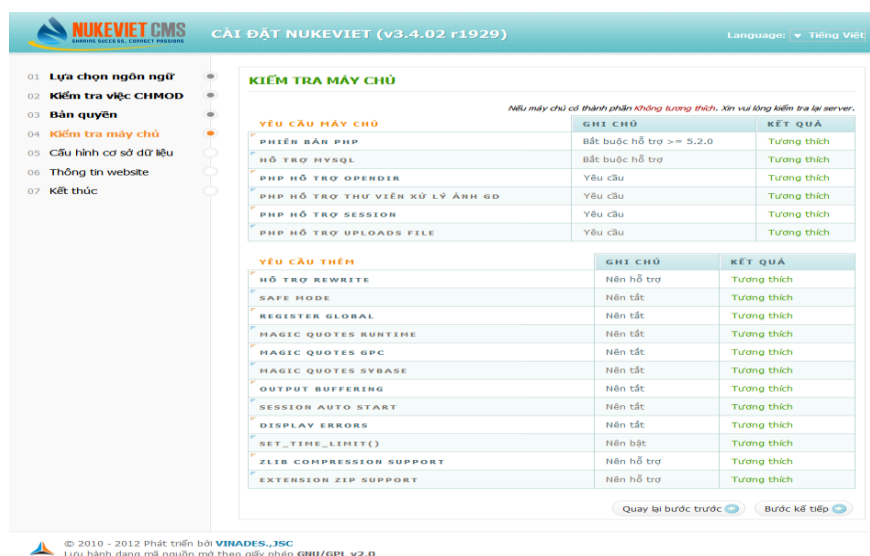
NUKEVIET CMS
SHARING SUCCESS, CONNECT PASSIONS

CÀI ĐẶT NUKEVIET (v3.4.02 r1929)

Language: Tiếng Việt

01 Lựa chọn ngôn ngữ
02 Kiểm tra việc CHMOD
03 Bản quyền
04 Kiểm tra máy chủ
05 Cấu hình cơ sở dữ liệu
06 Thông tin website
07 Kết thúc

KIỂM TRA MÁY CHỦ

Nếu máy chủ có thành phần Không tương thích. Xin vui lòng kiểm tra lại server.

| YÊU CẦU MÁY CHỦ | GHI CHÚ | KẾT QUẢ |
|---|---|---|
| PHIÊN BẢN PHP | Bắt buộc hỗ trợ >= 5.2.0 | Tương thích |
| HỖ TRỢ MYSQL | Bắt buộc hỗ trợ | Tương thích |
| PHP HỖ TRỢ OPENDIR | Yêu cầu | Tương thích |
| PHP HỖ TRỢ THƯ VIỆN XỬ LÝ ẢNH GD | Yêu cầu | Tương thích |
| PHP HỖ TRỢ SESSION | Yêu cầu | Tương thích |
| PHP HỖ TRỢ UPLOADS FILE | Yêu cầu | Tương thích |

| YÊU CẦU THÊM | GHI CHÚ | KẾT QUẢ |
|---|---|---|
| HỖ TRỢ REWRITE | Nên hỗ trợ | Tương thích |
| SAFE MODE | Nên tắt | Tương thích |
| REGISTER GLOBAL | Nên tắt | Tương thích |
| MAGIC QUOTES RUNTIME | Nên tắt | Tương thích |
| MAGIC QUOTES GPC | Nên tắt | Tương thích |
| MAGIC QUOTES SYBASE | Nên tắt | Tương thích |
| OUTPUT BUFFERING | Nên tắt | Tương thích |
| SESSION AUTO START | Nên tắt | Tương thích |
| DISPLAY ERRORS | Nên tắt | Tương thích |
| SET_TIME_LIMIT() | Nên bật | Tương thích |
| ZLIB COMPRESSION SUPPORT | Nên hỗ trợ | Tương thích |
| EXTENSION ZIP SUPPORT | Nên hỗ trợ | Tương thích |

Quay lại bước trước
Bước kế tiếp

© 2010 - 2012 Phát triển bởi VINADES.,JSC
Lưu hành dạng mã nguồn mở theo giấy phép GNU/GPL v2.0